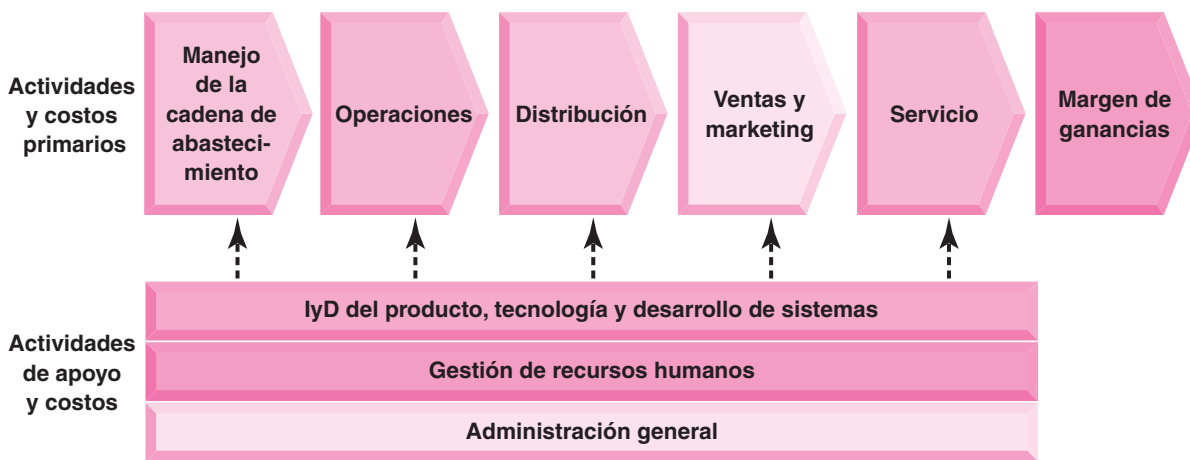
Actividades y costos primarios

Manejo de la cadena de abastecimiento

Operaciones

Distribución

Ventas y marketing

Servicio

Margen de ganancias

Actividades de apoyo y costos

IyD del producto, tecnología y desarrollo de sistemas

Gestión de recursos humanos

Administración general